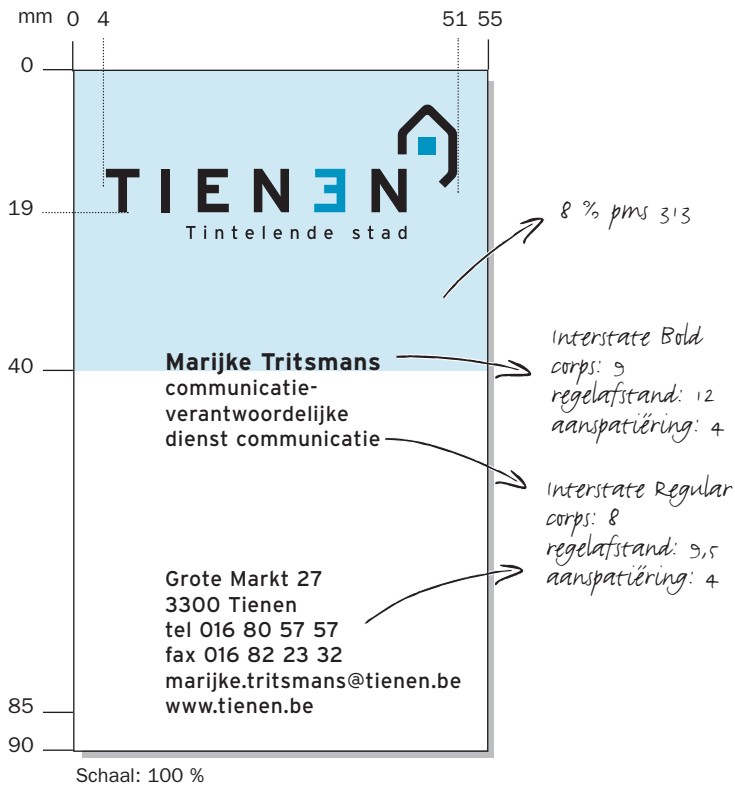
mm 0 4 51 55

0

19

40

85

90

TIENEN
Tintelende stad

8 % pms 313

Marijke Tritsmans
communicatieverantwoordelijke
dienst communicatie

Interstate Bold
corps: 9
regelafstand: 12
aanspatiëring: 4

Interstate Regular
corps: 8
regelafstand: 9,5
aanspatiëring: 4

Grote Markt 27
3300 Tienen
tel 016 80 57 57
fax 016 82 23 32
marijke.tritsmans@tienen.be
www.tienen.be

Schaal: 100 %